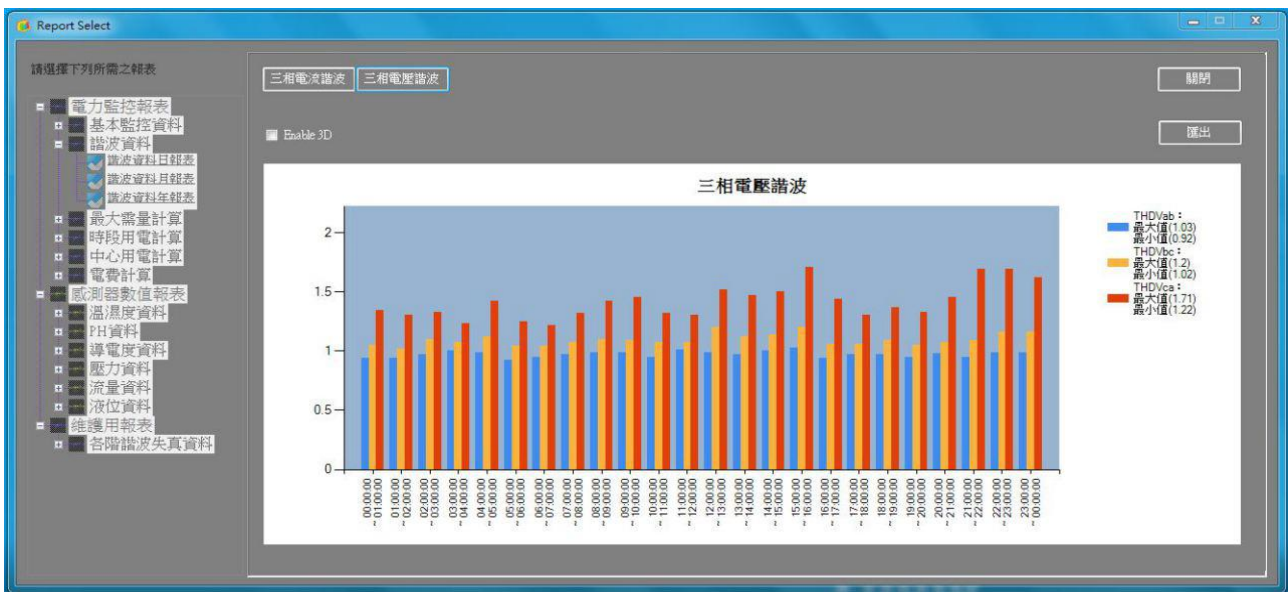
Report Select

請選擇下列所需之報表

電力監控報表
基本監控資料
諧波資料
諧波資料日報表
諧波資料月報表
諧波資料年報表
最大需量計算
時段用電計算
中心用電計算
電費計算
感測器數值報表
溫濕度資料
PH資料
導電度資料
壓力資料
流量資料
液位資料
維護用報表
各階諧波失真資料

三相電流諧波 三相電壓諧波

關閉

Enable 3D

匯出

三相電壓諧波

THDVab：
最大值(1.03)
最小值(0.92)
THDVbc：
最大值(1.2)
最小值(1.02)
THDVca：
最大值(1.71)
最小值(1.22)

2
1.5
1
0.5
0

00:00:00 ~ 01:00:00
01:00:00 ~ 02:00:00
02:00:00 ~ 03:00:00
03:00:00 ~ 04:00:00
04:00:00 ~ 05:00:00
05:00:00 ~ 06:00:00
06:00:00 ~ 07:00:00
07:00:00 ~ 08:00:00
08:00:00 ~ 09:00:00
09:00:00 ~ 10:00:00
10:00:00 ~ 11:00:00
11:00:00 ~ 12:00:00
12:00:00 ~ 13:00:00
13:00:00 ~ 14:00:00
14:00:00 ~ 15:00:00
15:00:00 ~ 16:00:00
16:00:00 ~ 17:00:00
17:00:00 ~ 18:00:00
18:00:00 ~ 19:00:00
19:00:00 ~ 20:00:00
20:00:00 ~ 21:00:00
21:00:00 ~ 22:00:00
22:00:00 ~ 23:00:00
23:00:00 ~ 00:00:00